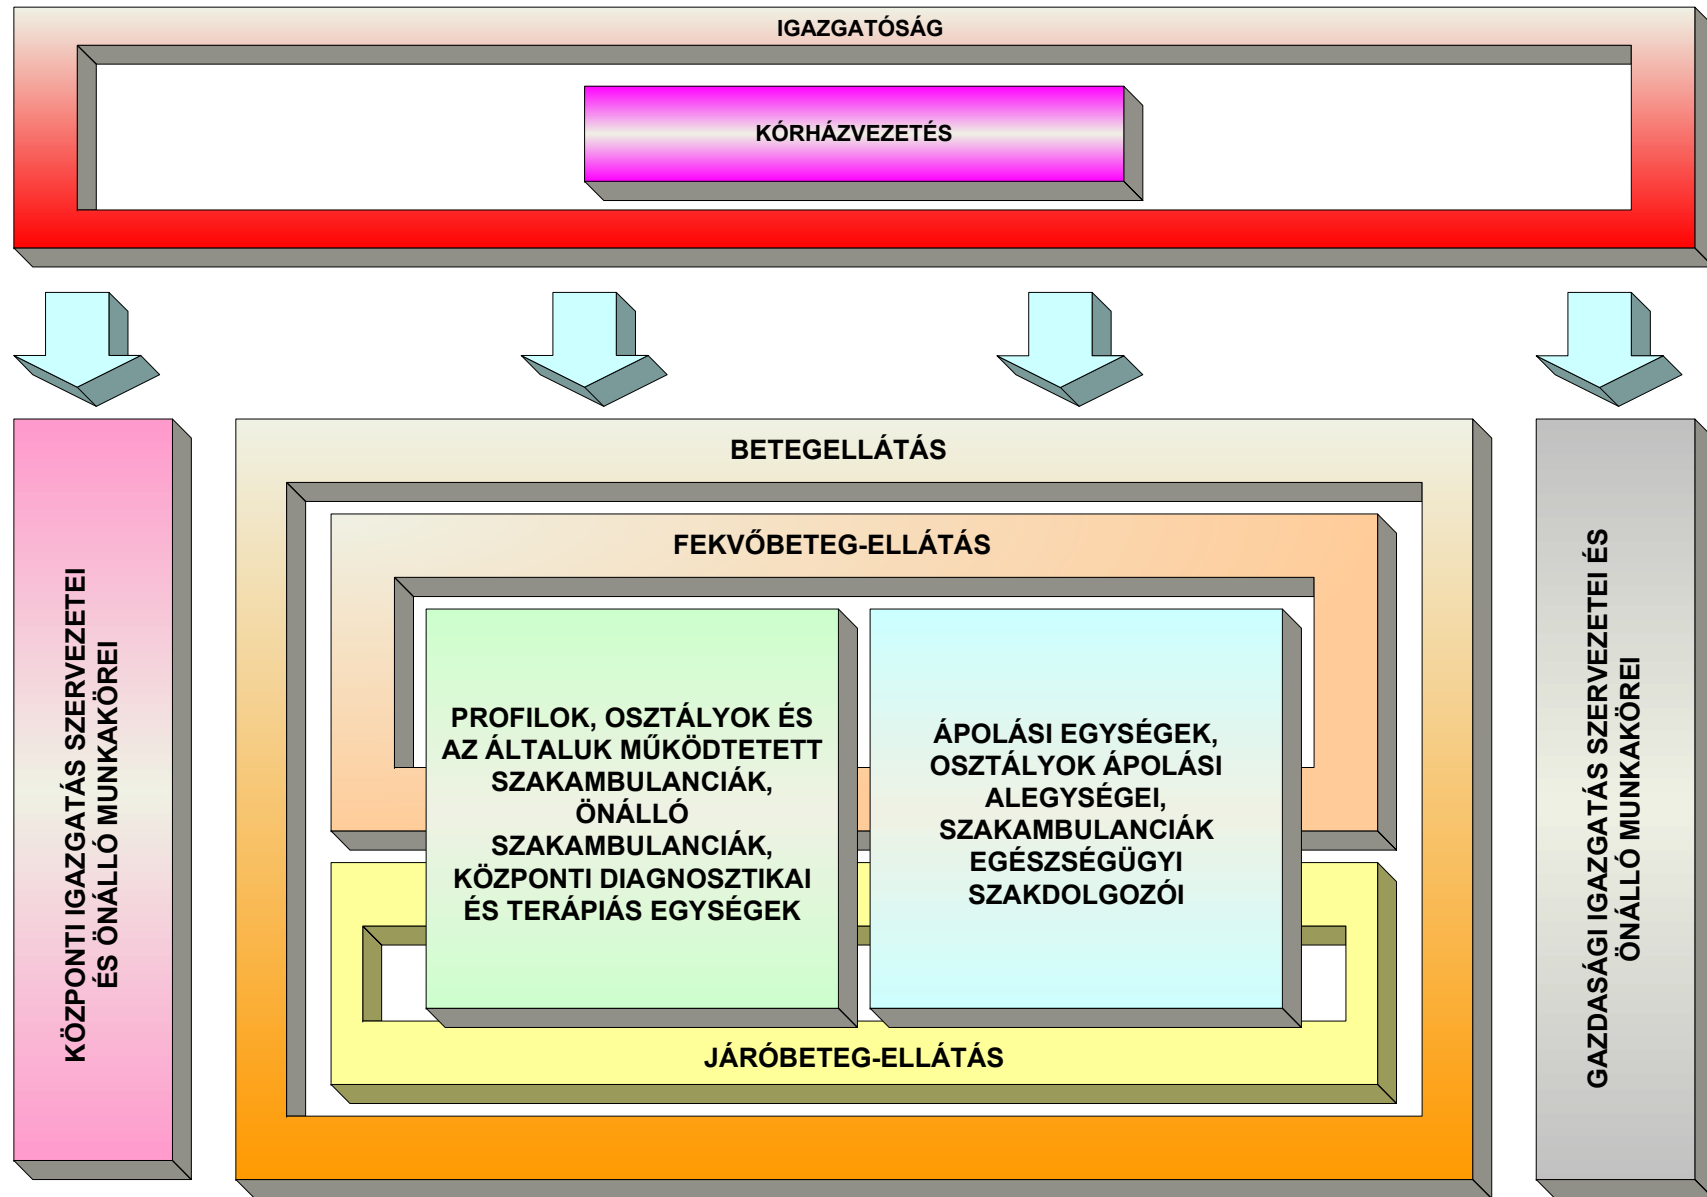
IGAZGATÓSÁG

KÓRHÁZVEZETÉS

KÖZPONTI IGAZGATÁS SZERVEZETEI ÉS ÖNÁLLÓ MUNKAKÖREI

BETEGELLÁTÁS

FEKVŐBETEG-ELLÁTÁS

PROFILOK, OSZTÁLYOK ÉS AZ ÁLTALUK MŰKÖDTETETT SZAKAMBULANCIÁK, ÖNÁLLÓ SZAKAMBULANCIÁK, KÖZPONTI DIAGNOSZTIKAI ÉS TERÁPIÁS EGYSÉGEK

ÁPOLÁSI EGYSÉGEK, OSZTÁLYOK ÁPOLÁSI ALEGYSÉGEI, SZAKAMBULANCIÁK EGÉSZSÉGÜGYI SZAKDOLGOZÓI

JÁRÓBETEG-ELLÁTÁS

GAZDASÁGI IGAZGATÁS SZERVEZETEI ÉS ÖNÁLLÓ MUNKAKÖREI